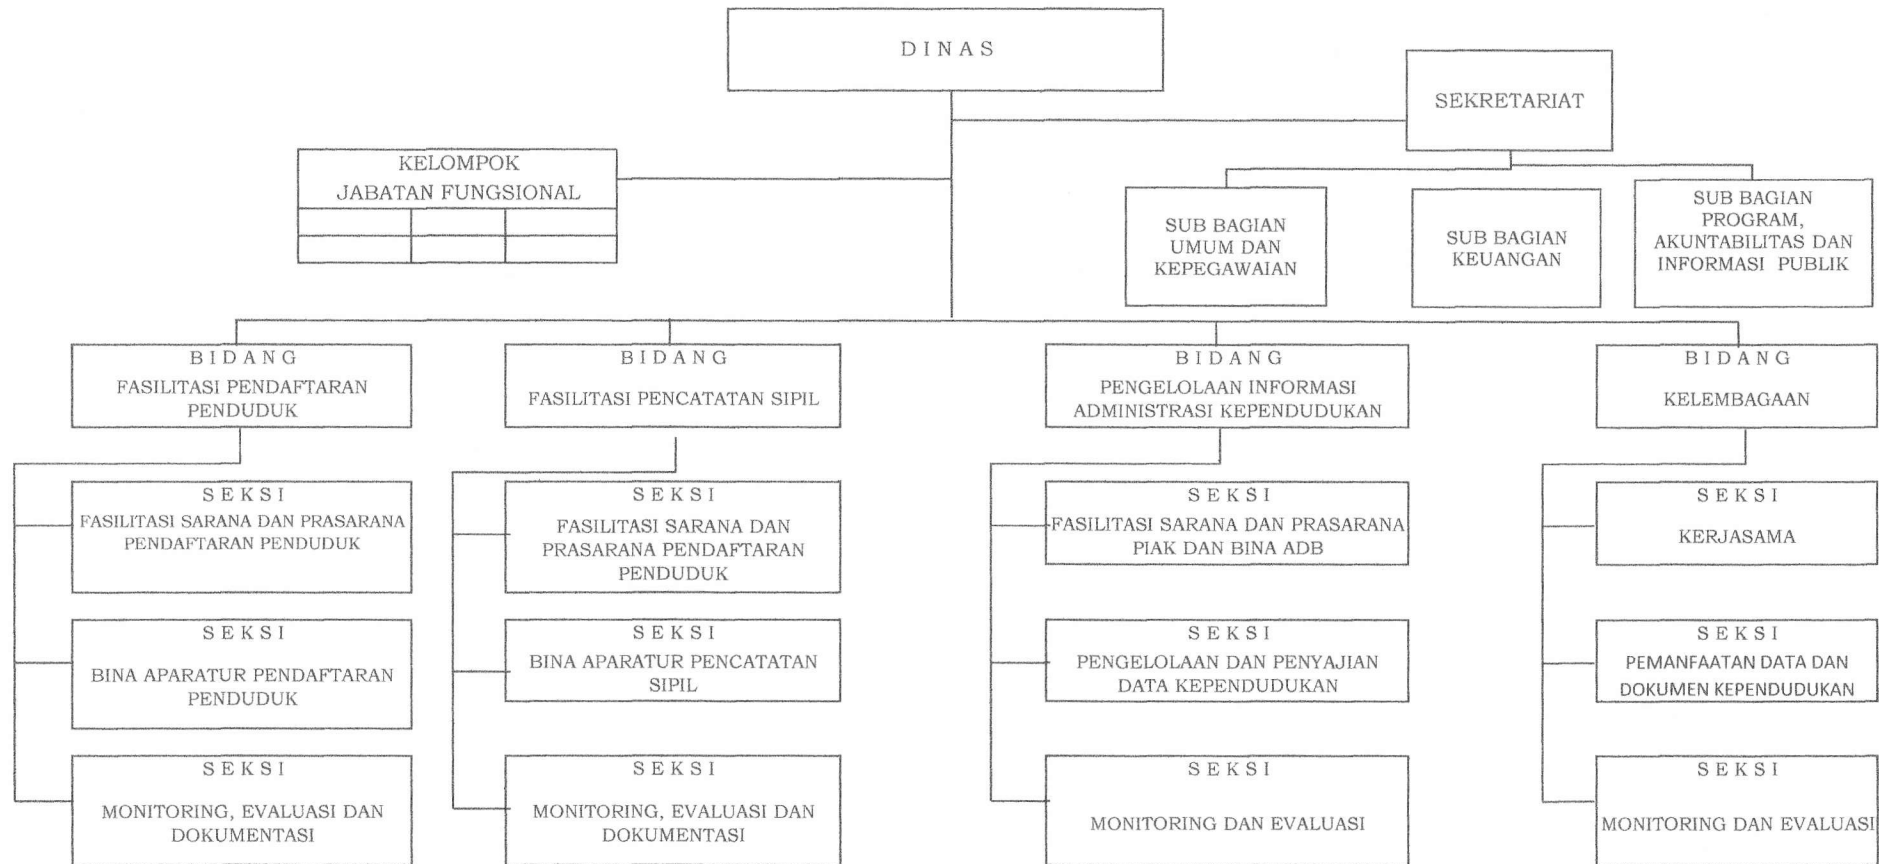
DINAS

SEKRETARIAT

KELOMPOK JABATAN FUNGSIONAL

SUB BAGIAN UMUM DAN KEPEGAWAIAN

SUB BAGIAN KEUANGAN

SUB BAGIAN PROGRAM, AKUNTABILITAS DAN INFORMASI PUBLIK

BIDANG FASILITASI PENDAFTARAN PENDUDUK

SEKSI FASILITASI SARANA DAN PRASARANA PENDAFTARAN PENDUDUK

SEKSI BINA APARATUR PENDAFTARAN PENDUDUK

SEKSI MONITORING, EVALUASI DAN DOKUMENTASI

BIDANG FASILITASI PENCATATAN SIPIL

SEKSI FASILITASI SARANA DAN PRASARANA PENDAFTARAN PENDUDUK

SEKSI BINA APARATUR PENCATATAN SIPIL

SEKSI MONITORING, EVALUASI DAN DOKUMENTASI

BIDANG PENGELOLAAN INFORMASI ADMINISTRASI KEPENDUDUKAN

SEKSI FASILITASI SARANA DAN PRASARANA PIAK DAN BINA ADB

SEKSI PENGELOLAAN DAN PENYAJIAN DATA KEPENDUDUKAN

SEKSI MONITORING DAN EVALUASI

BIDANG KELEMBAGAAN

SEKSI KERJASAMA

SEKSI PEMANFAATAN DATA DAN DOKUMEN KEPENDUDUKAN

SEKSI MONITORING DAN EVALUASI